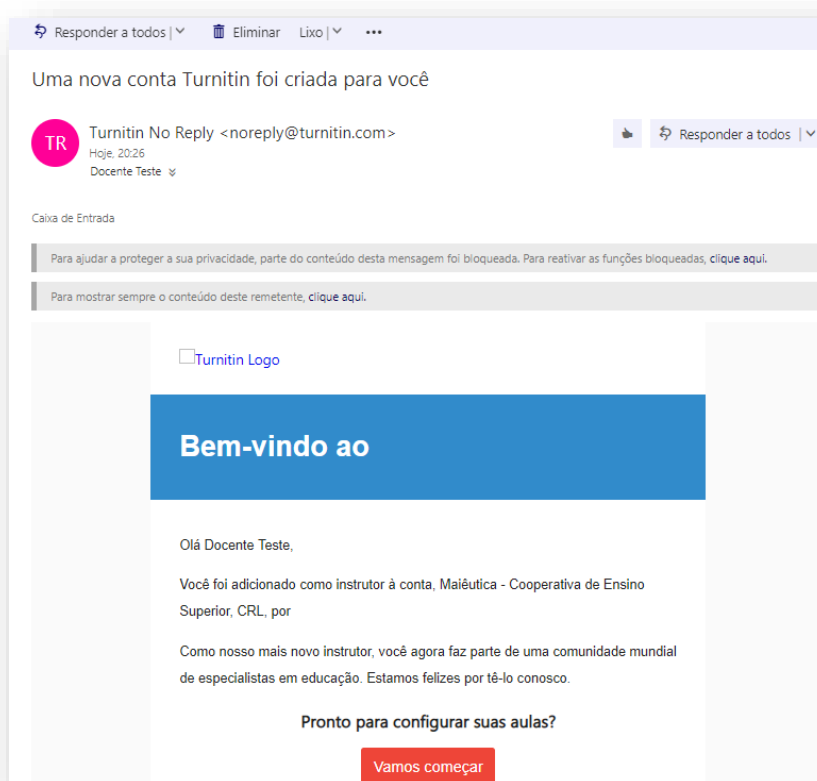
Responder a todos | Eliminar Lixo | •••

Uma nova conta Turnitin foi criada para você

TR

Turnitin No Reply <noreply@turnitin.com>
Hoje, 20:26
Docente Teste

Responder a todos |

Caixa de Entrada

Para ajudar a proteger a sua privacidade, parte do conteúdo desta mensagem foi bloqueada. Para reativar as funções bloqueadas, clique aqui.

Para mostrar sempre o conteúdo deste remetente, clique aqui.

Turnitin Logo

Bem-vindo ao

Olá Docente Teste,

Você foi adicionado como instrutor à conta, Maiêutica - Cooperativa de Ensino Superior, CRL, por

Como nosso mais novo instrutor, você agora faz parte de uma comunidade mundial de especialistas em educação. Estamos felizes por tê-lo conosco.

Pronto para configurar suas aulas?

Vamos começar